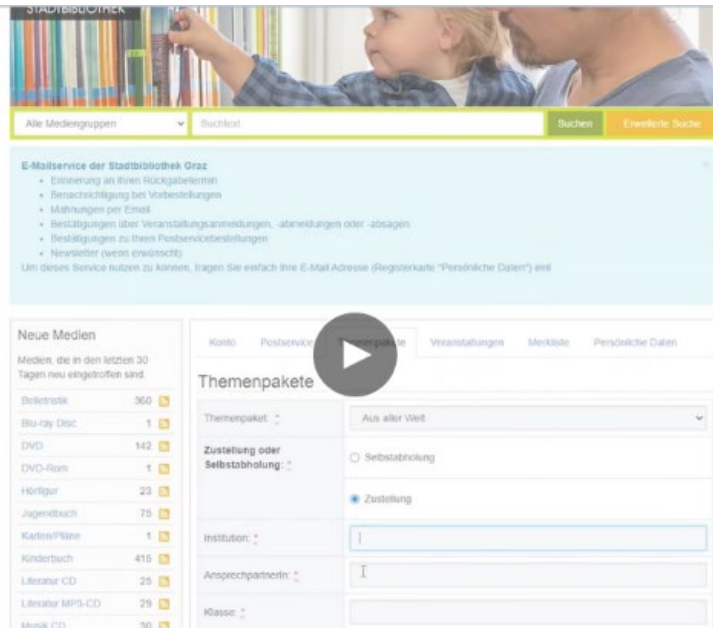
STADTBIBLIOTHEK

Alle Mediengruppen
Suchtext
Suchen
Erweiterte Suche

E-Mailservice der Stadtbibliothek Graz
- Erinnerung an Ihren Rückgabetermin
- Benachrichtigung bei Vorbestellungen
- Mahnungen per Email
- Bestätigungen über Veranstaltungsanmeldungen, -abmeldungen oder -absagen
- Bestätigungen zu Ihren Postservicebestellungen
- Newsletter (wenn erwünscht)
Um dieses Service nutzen zu können, tragen Sie einfach Ihre E-Mail Adresse (Registerkarte "Persönliche Daten") ein!

Neue Medien
Medien, die in den letzten 30 Tagen neu eingetroffen sind:

| Belletristik | 360 |
|---|---|
| Blu-ray Disc | 1 |
| DVD | 142 |
| DVD-Rom | 1 |
| Hörfigur | 23 |
| Jugendbuch | 75 |
| Karten/Pläne | 1 |
| Kinderbuch | 415 |
| Literatur CD | 25 |
| Literatur MP3-CD | 29 |
| Musik CD | 30 |

Konto | Postservice | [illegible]pakete | Veranstaltungen | Merkliste | Persönliche Daten

Themenpakete

Themenpaket: *
Aus aller Welt
Zustellung oder Selbstabholung: *
Selbstabholung
Zustellung
Institution: *
AnsprechpartnerIn: *
Klasse: *